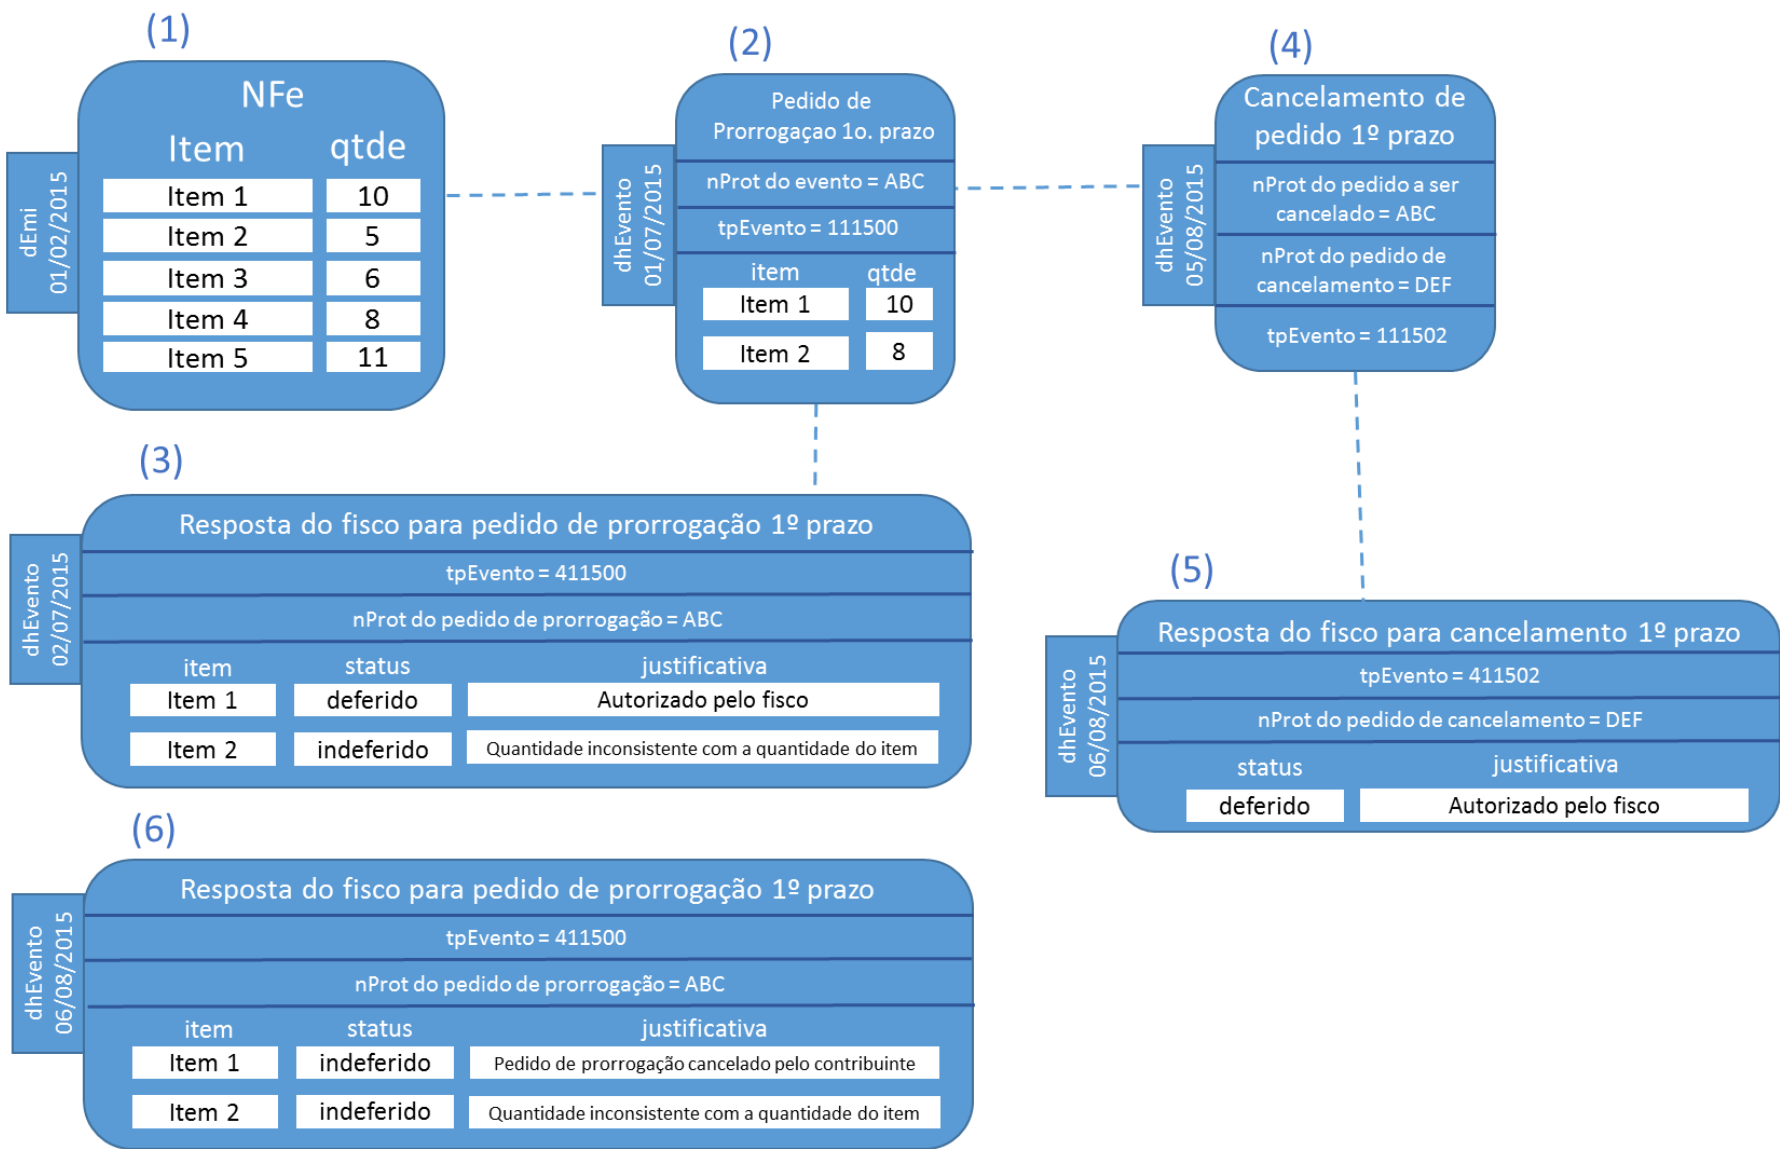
(1)

dEmi
01/02/2015

NFe

| Item | qtde |
|---|---|
| Item 1 | 10 |
| Item 2 | 5 |
| Item 3 | 6 |
| Item 4 | 8 |
| Item 5 | 11 |

(2)

dhEvento
01/07/2015

Pedido de Prorrogaçao 1o. prazo

nProt do evento = ABC

tpEvento = 111500

| item | qtde |
|---|---|
| Item 1 | 10 |
| Item 2 | 8 |

(4)

dhEvento
05/08/2015

Cancelamento de pedido 1º prazo

nProt do pedido a ser cancelado = ABC

nProt do pedido de cancelamento = DEF

tpEvento = 111502

(3)

dhEvento
02/07/2015

Resposta do fisco para pedido de prorrogação 1º prazo

tpEvento = 411500

nProt do pedido de prorrogação = ABC

| item | status | justificativa |
|---|---|---|
| Item 1 | deferido | Autorizado pelo fisco |
| Item 2 | indeferido | Quantidade inconsistente com a quantidade do item |

(5)

dhEvento
06/08/2015

Resposta do fisco para cancelamento 1º prazo

tpEvento = 411502

nProt do pedido de cancelamento = DEF

| status | justificativa |
|---|---|
| deferido | Autorizado pelo fisco |

(6)

dhEvento
06/08/2015

Resposta do fisco para pedido de prorrogação 1º prazo

tpEvento = 411500

nProt do pedido de prorrogação = ABC

| item | status | justificativa |
|---|---|---|
| Item 1 | indeferido | Pedido de prorrogação cancelado pelo contribuinte |
| Item 2 | indeferido | Quantidade inconsistente com a quantidade do item |